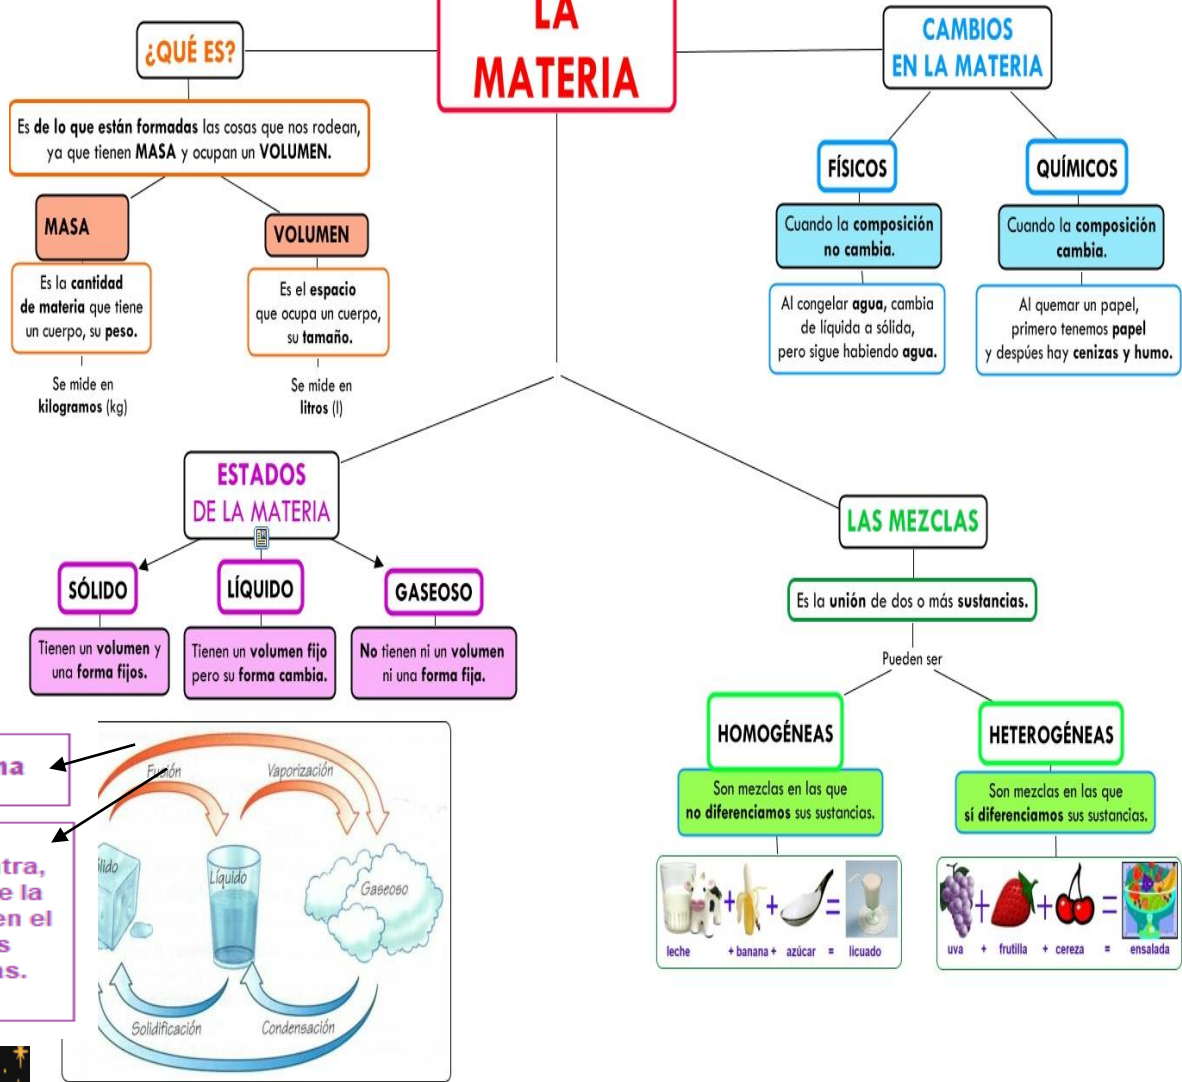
LA MATERIA

¿QUÉ ES?

Es de lo que están formadas las cosas que nos rodean, ya que tienen MASA y ocupan un VOLUMEN.

MASA

Es la cantidad de materia que tiene un cuerpo, su peso.

Se mide en kilogramos (kg)

VOLUMEN

Es el espacio que ocupa un cuerpo, su tamaño.

Se mide en litros (l)

CAMBIOS EN LA MATERIA

FÍSICOS

Cuando la composición no cambia.

Al congelar agua, cambia de líquida a sólida, pero sigue habiendo agua.

QUÍMICOS

Cuando la composición cambia.

Al quemar un papel, primero tenemos papel y después hay cenizas y humo.

ESTADOS DE LA MATERIA

SÓLIDO

Tienen un volumen y una forma fijos.

LÍQUIDO

Tienen un volumen fijo pero su forma cambia.

GASEOSO

No tienen ni un volumen ni una forma fija.

LAS MEZCLAS

Es la unión de dos o más sustancias.

Pueden ser

HOMOGÉNEAS

Son mezclas en las que no diferenciamos sus sustancias.

leche + banana + azúcar = licuado

HETEROGÉNEAS

Son mezclas en las que sí diferenciamos sus sustancias.

uva + frutilla + cereza = ensalada

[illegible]na

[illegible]tra, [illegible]e la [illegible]en el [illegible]s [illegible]s.

Fusión

Vaporización

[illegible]ólido

Líquido

Gaseoso

Solidificación

Condensación